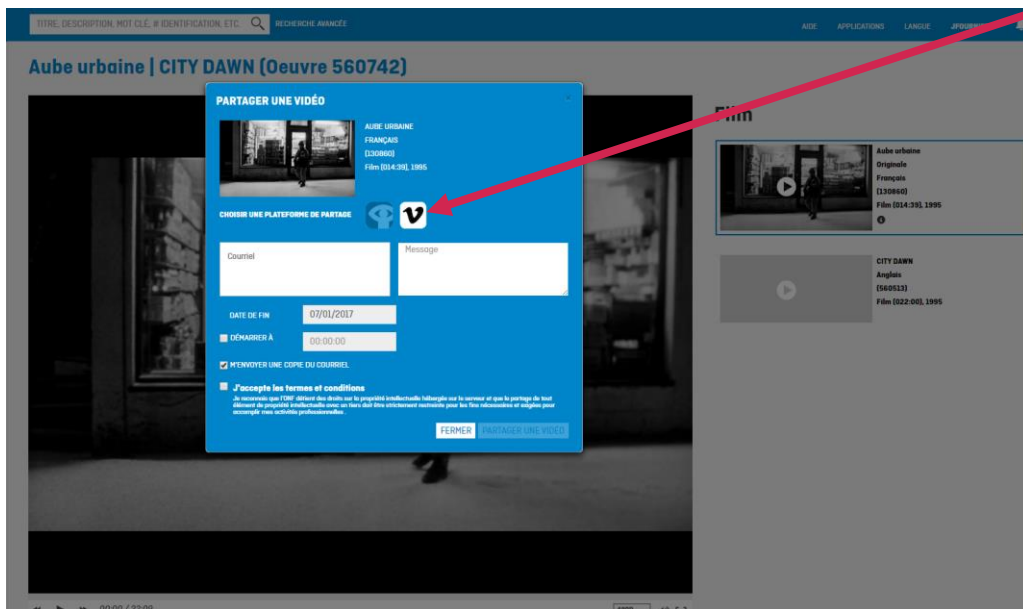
TITRE, DESCRIPTION, MOT CLÉ, # IDENTIFICATION, ETC. RECHERCHE AVANCÉE

AIDE APPLICATIONS LANGUE JFOURN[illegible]

Aube urbaine | CITY DAWN (Oeuvre 560742)

PARTAGER UNE VIDÉO

AUBE URBAINE
FRANÇAIS
(130860)
Film (014:39), 1995

CHOISIR UNE PLATEFORME DE PARTAGE

Courriel

Message

DATE DE FIN 07/01/2017

DÉMARRER À 00:00:00

M'ENVOYER UNE COPIE DU COURRIEL

J'accepte les termes et conditions

Je reconnais que l'ONF détient des droits sur la propriété intellectuelle hébergée sur le serveur et que le partage de tout élément de propriété intellectuelle avec un tiers doit être strictement restreinte pour les fins nécessaires et exigées pour accomplir mes activités professionnelles.

FERMER PARTAGER UNE VIDÉO

Film

Aube urbaine
Originale
Français
(130860)
Film (014:39), 1995

CITY DAWN
Anglais
(560513)
Film (022:00), 1995

00:00 / 22:00